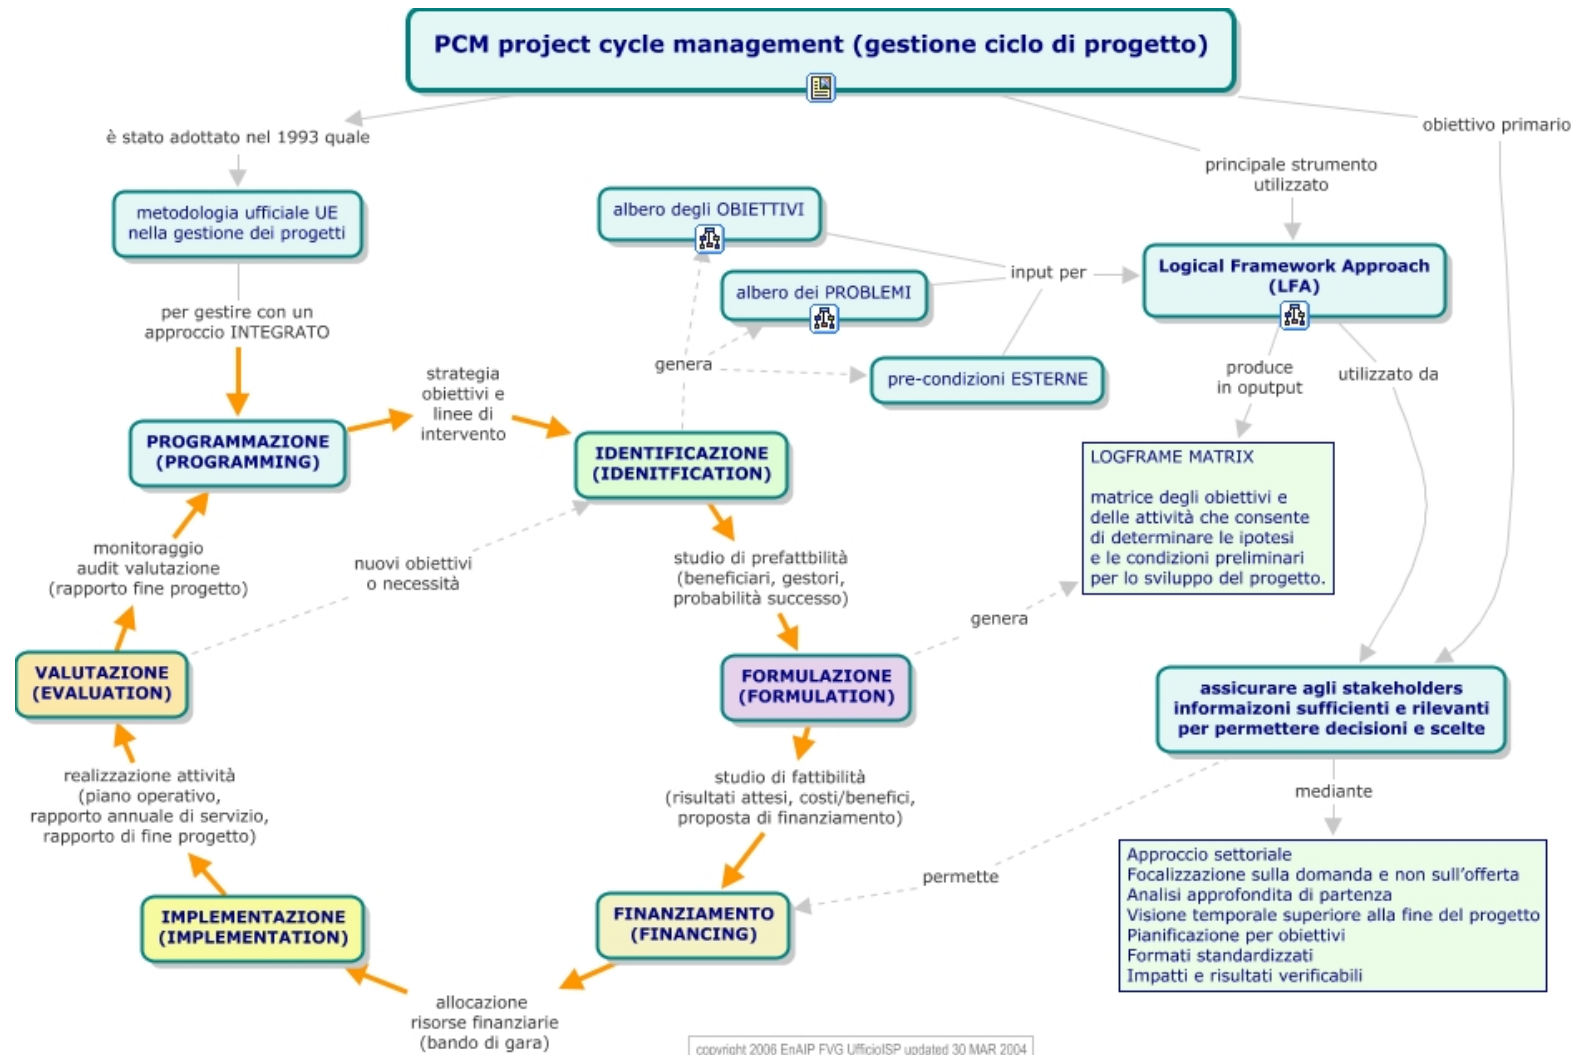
PCM project cycle management (gestione ciclo di progetto)

è stato adottato nel 1993 quale

metodologia ufficiale UE nella gestione dei progetti

per gestire con un approccio INTEGRATO

PROGRAMMAZIONE (PROGRAMMING)

strategia obiettivi e linee di intervento

IDENTIFICAZIONE (IDENITFICATION)

albero degli OBIETTIVI

albero dei PROBLEMI

genera

pre-condizioni ESTERNE

input per

principale strumento utilizzato

obiettivo primario

Logical Framework Approach (LFA)

produce in oputput

utilizzato da

LOGFRAME MATRIX

matrice degli obiettivi e delle attività che consente di determinare le ipotesi e le condizioni preliminari per lo sviluppo del progetto.

genera

studio di prefattbilità (beneficiari, gestori, probabilità successo)

FORMULAZIONE (FORMULATION)

studio di fattibilità (risultati attesi, costi/benefici, proposta di finanziamento)

FINANZIAMENTO (FINANCING)

permette

assicurare agli stakeholders informaizoni sufficienti e rilevanti per permettere decisioni e scelte

mediante

Approccio settoriale
Focalizzazione sulla domanda e non sull'offerta
Analisi approfondita di partenza
Visione temporale superiore alla fine del progetto
Pianificazione per obiettivi
Formati standardizzati
Impatti e risultati verificabili

monitoraggio audit valutazione (rapporto fine progetto)

nuovi obiettivi o necessità

VALUTAZIONE (EVALUATION)

realizzazione attività (piano operativo, rapporto annuale di servizio, rapporto di fine progetto)

IMPLEMENTAZIONE (IMPLEMENTATION)

allocazione risorse finanziarie (bando di gara)

copyright 2006 EnAIP FVG UfficioISP updated 30 MAR 2004